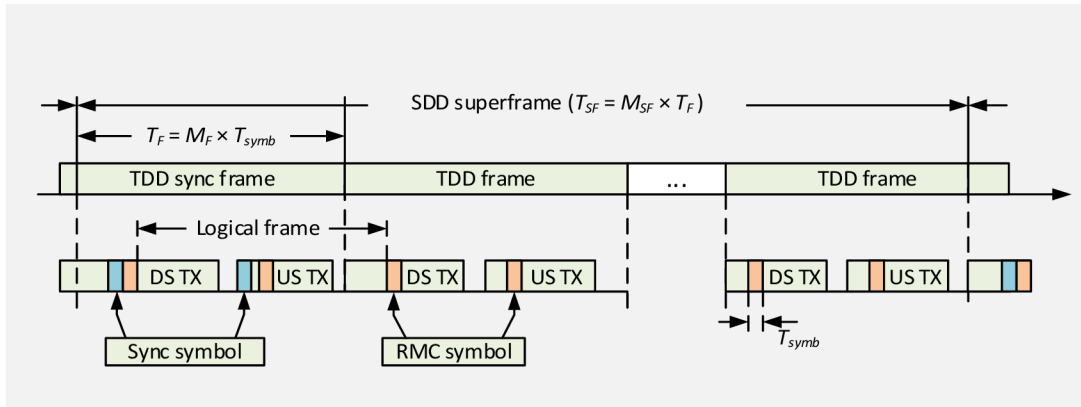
SDD superframe ($T_{SF} = M_{SF} \times T_F$)

$T_F = M_F \times T_{symb}$

TDD sync frame

TDD frame

...

TDD frame

Logical frame

DS TX

US TX

DS TX

US TX

DS TX

US TX

Sync symbol

RMC symbol

$T_{symb}$